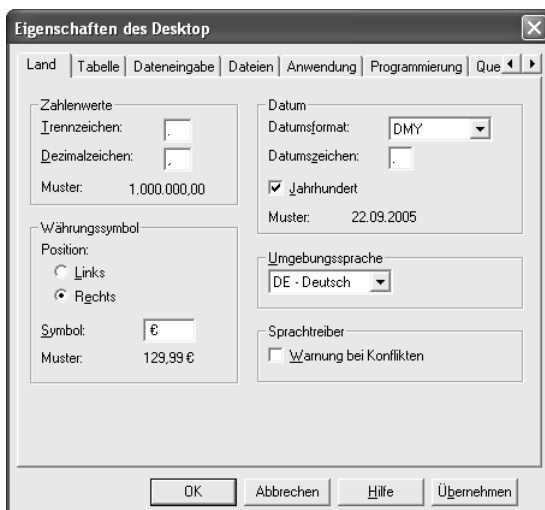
Eigenschaften des Desktop

Land | Tabelle | Dateneingabe | Dateien | Anwendung | Programmierung | Que

Zahlenwerte
Trennzeichen: .
Dezimalzeichen: ,
Muster: 1.000.000,00

Währungssymbol
Position:
Links
Rechts
Symbol: €
Muster: 129,99 €

Datum
Datumsformat: DMY
Datumszeichen: .
Jahrhundert
Muster: 22.09.2005

Umgebungssprache
DE - Deutsch

Sprachtreiber
Warnung bei Konflikten

OK | Abbrechen | Hilfe | Übernehmen